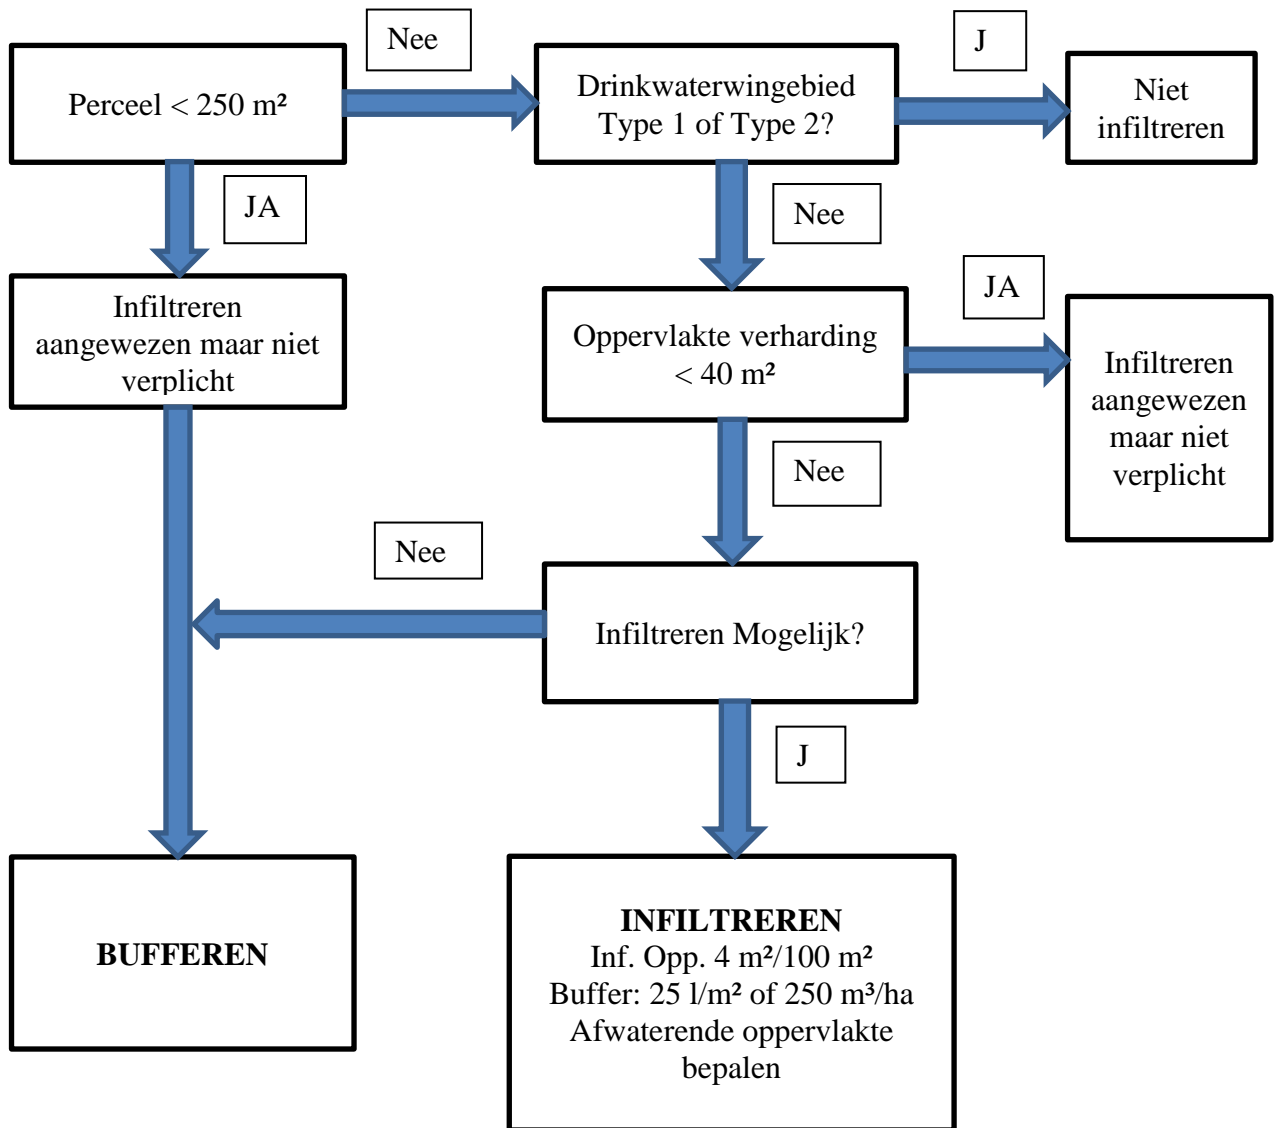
Perceel < 250 m²

Nee

Drinkwaterwingebied Type 1 of Type 2?

J

Niet infiltreren

JA

Nee

Infiltreren aangewezen maar niet verplicht

Oppervlakte verharding < 40 m²

JA

Infiltreren aangewezen maar niet verplicht

Nee

Nee

Infiltreren Mogelijk?

J

BUFFEREN

**INFILTREREN**
Inf. Opp. 4 m²/100 m²
Buffer: 25 l/m² of 250 m³/ha
Afwaterende oppervlakte bepalen